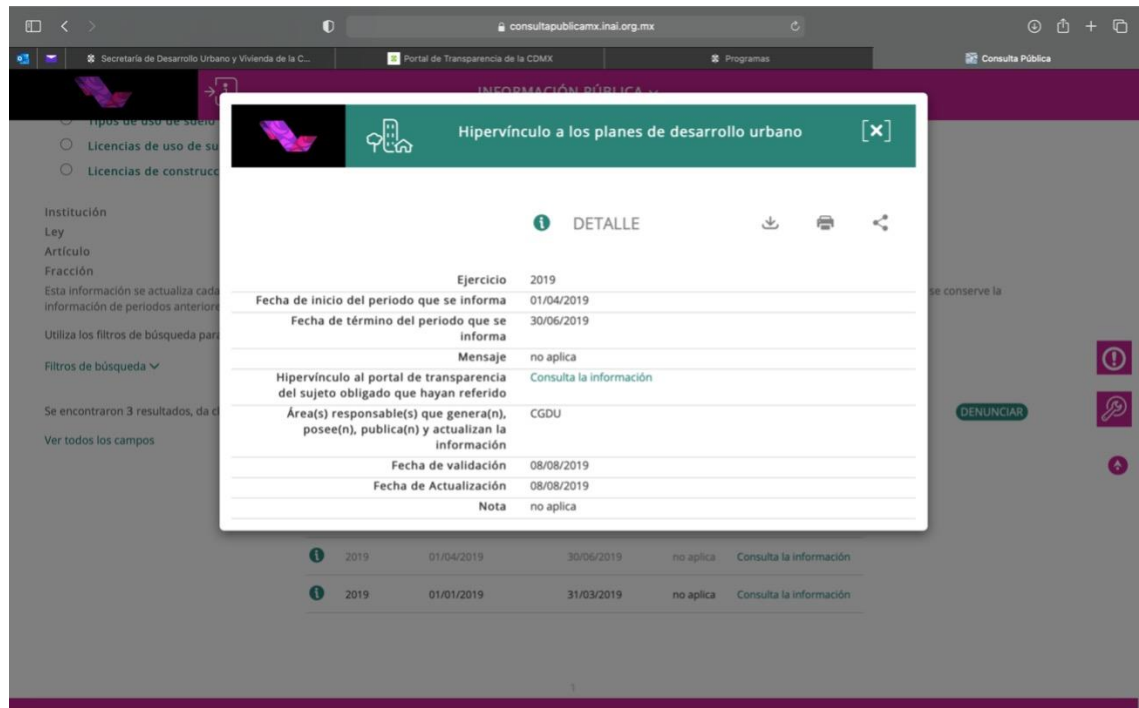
consultapublicamx.inai.org.mx

Secretaría de Desarrollo Urbano y Vivienda de la C...
Portal de Transparencia de la CDMX
Programas
Consulta Pública

INFORMACIÓN PÚBLICA

Tipos de uso de suelo
Licencias de uso de su
Licencias de construcc

Institución
Ley
Artículo
Fracción
Esta información se actualiza cada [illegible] se conserve la información de periodos anteriore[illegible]

Utiliza los filtros de búsqueda par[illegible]

Filtros de búsqueda

Se encontraron 3 resultados, da c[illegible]

Ver todos los campos

DENUNCIAR

Hipervínculo a los planes de desarrollo urbano

DETALLE

| | |
|---|---|
| Ejercicio | 2019 |
| Fecha de inicio del periodo que se informa | 01/04/2019 |
| Fecha de término del periodo que se informa | 30/06/2019 |
| Mensaje | no aplica |
| Hipervínculo al portal de transparencia del sujeto obligado que hayan referido | Consulta la información |
| Área(s) responsable(s) que genera(n), posee(n), publica(n) y actualizan la información | CGDU |
| Fecha de validación | 08/08/2019 |
| Fecha de Actualización | 08/08/2019 |
| Nota | no aplica |

| | | | | |
|---|---|---|---|---|
| 2019 | 01/04/2019 | 30/06/2019 | no aplica | Consulta la información |
| 2019 | 01/01/2019 | 31/03/2019 | no aplica | Consulta la información |

1